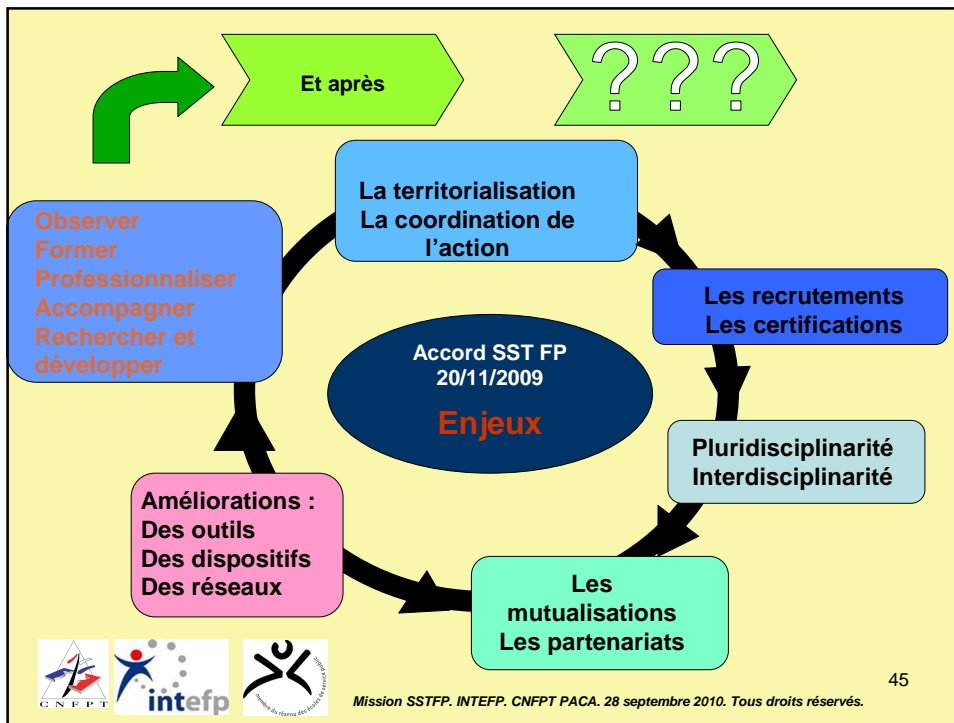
Et après

???

La territorialisation
La coordination de l'action

Observer
Former
Professionnaliser
Accompagner
Rechercher et développer

Les recrutements
Les certifications

Accord SST FP
20/11/2009

Enjeux

Pluridisciplinarité
Interdisciplinarité

Améliorations :
Des outils
Des dispositifs
Des réseaux

Les mutualisations
Les partenariats

CNFPT

intefp

membre du réseau des écoles de service public

45

Mission SSTFP. INTEFP. CNFPT PACA. 28 septembre 2010. Tous droits réservés.